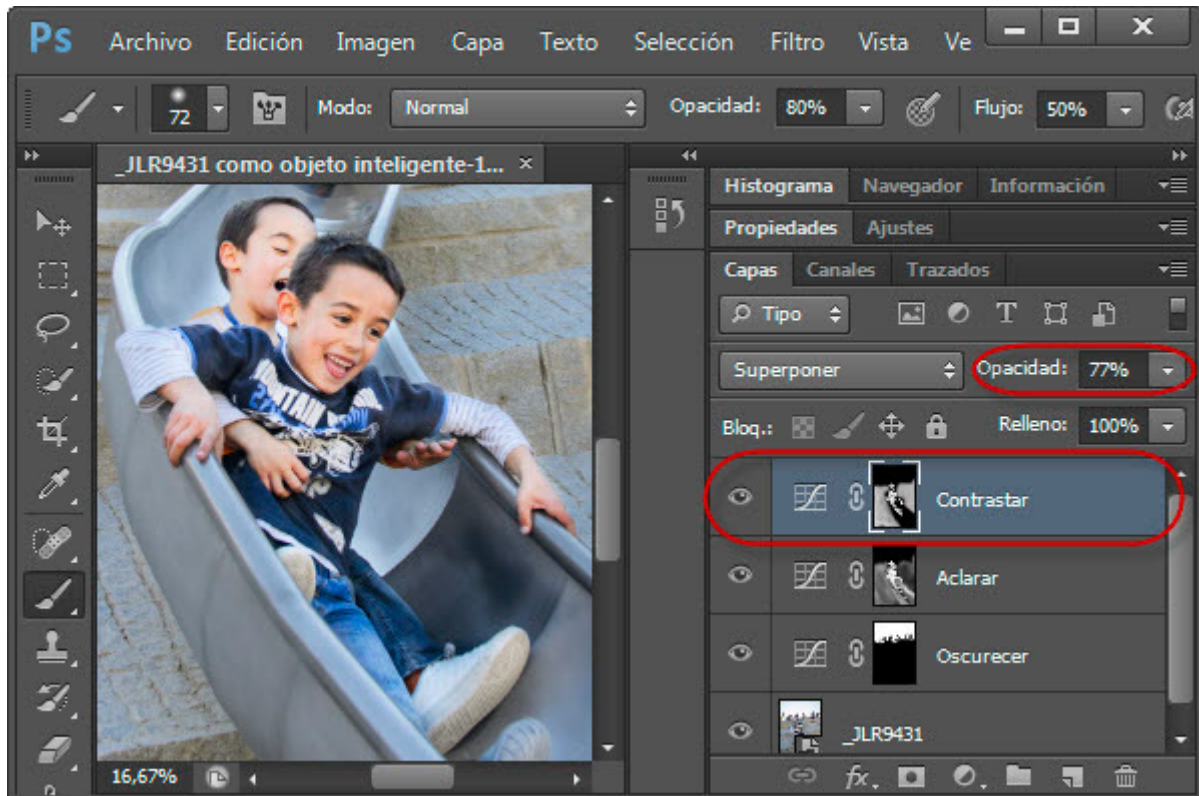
Ps Archivo Edición Imagen Capa Texto Selección Filtro Vista Ve

72 Modo: Normal Opacidad: 80% Flujo: 50%

_JLR9431 como objeto inteligente-1... ×

Histograma Navegador Información

Propiedades Ajustes

Capas Canales Trazados

Tipo

Superponer Opacidad: 77%

Bloq.: Relleno: 100%

Contrastar

Aclarar

Oscurecer

_JLR9431

16,67%

fx